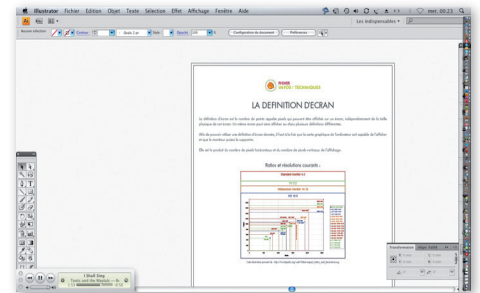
Illustrator Fichier Edition Objet Texte Sélection Effet Affichage Fenêtre Aide

mer. 00:23

Les indispensables

Aucune sélection

Contour

Style

Opacité

Configuration du document

Préférences

LA DEFINITION D'ECRAN

Ratios et résolutions courants :

Transformation

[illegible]